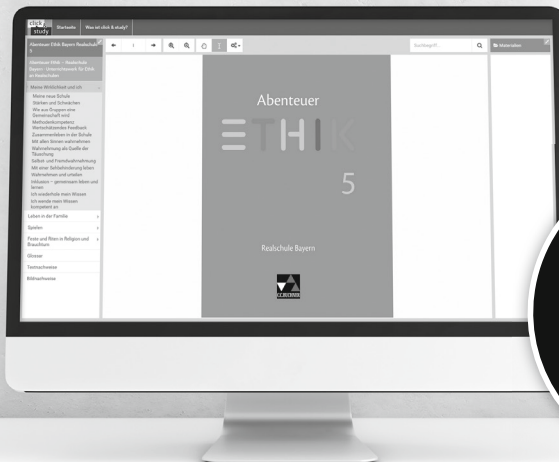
click & study

Startseite

Was ist click & study?

Abenteuer Ethik Bayern Realschule 5

Abenteuer Ethik – Realschule Bayern: Unterrichtswerk für Ethik an Realschulen

Meine Wirklichkeit und ich

Meine neue Schule

Stärken und Schwächen

Wie aus Gruppen eine Gemeinschaft wird

Methodenkompetenz: Wertschätzendes Feedback

Zusammenleben in der Schule

Mit allen Sinnen wahrnehmen

Wahrnehmung als Quelle des Täuschung

Selbst- und Fremdwahrnehmung

Mit einer Sehbehinderung leben

Wahrnehmen und urteilen

Inklusion – gemeinsam leben und lernen

Ich wiederhole mein Wissen

Ich wende mein Wissen kompetent an

Leben in der Familie

Spielen

Feste und Riten in Religion und Brauchtum

Glossar

Textnachweise

Bildnachweise

1

Suchbegriff...

Materialien

Abenteuer

ETHIK

5

Realschule Bayern

C.C.BUCHNER